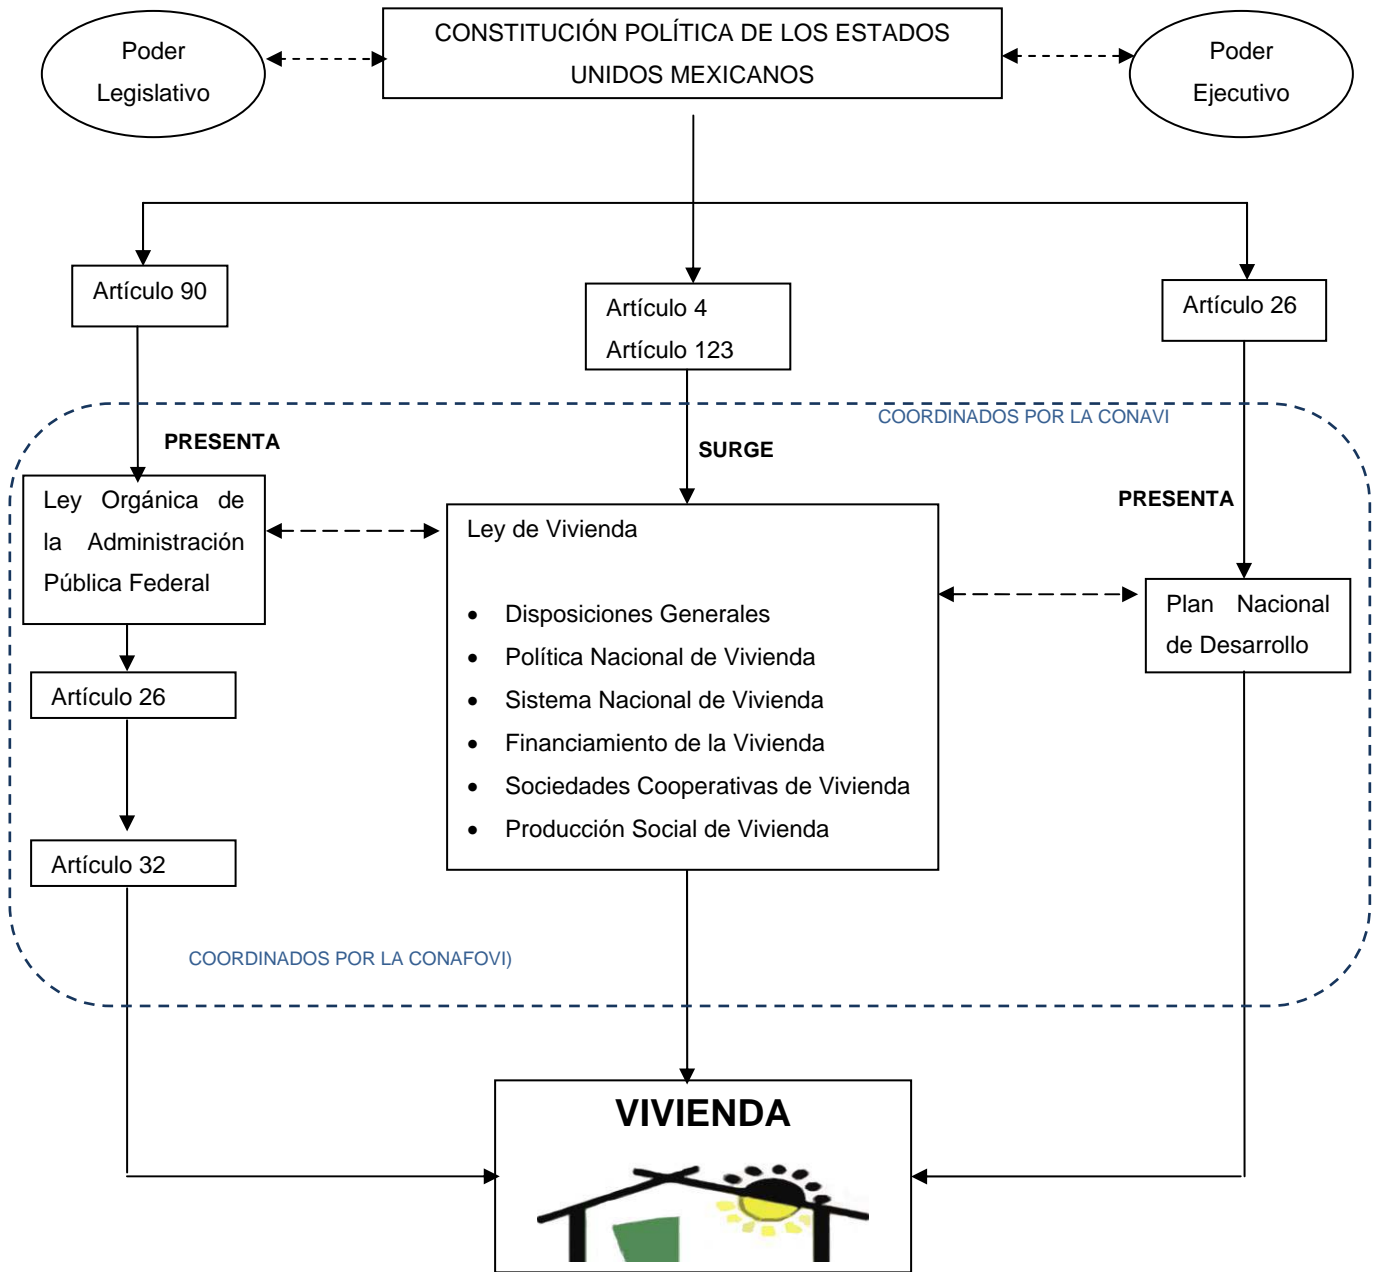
Poder Legislativo

CONSTITUCIÓN POLÍTICA DE LOS ESTADOS UNIDOS MEXICANOS

Poder Ejecutivo

Artículo 90

Artículo 4
Artículo 123

Artículo 26

COORDINADOS POR LA CONAVI

PRESENTA

SURGE

PRESENTA

Ley Orgánica de la Administración Pública Federal

Ley de Vivienda

- Disposiciones Generales
- Política Nacional de Vivienda
- Sistema Nacional de Vivienda
- Financiamiento de la Vivienda
- Sociedades Cooperativas de Vivienda
- Producción Social de Vivienda

Plan Nacional de Desarrollo

Artículo 26

Artículo 32

COORDINADOS POR LA CONAFOVI)

VIVIENDA